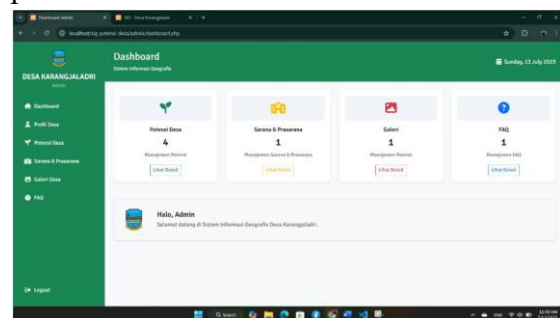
Dashboard Admin
SIG - Desa Karangjaladri
localhost/sig-potensi-desa/admin/dashboard.php

DESA KARANGJALADRI
Admin

Dashboard
Profil Desa
Potensi Desa
Sarana & Prasarana
Galeri Desa
FAQ

Logout

Dashboard
Sistem Informasi Geografis

Sunday, 13 July 2025

Potensi Desa
4
Manajemen Potensi
Lihat Detail

Sarana & Prasarana
1
Manajemen Sarana & Prasarana
Lihat Detail

Galeri
1
Manajemen Potensi
Lihat Detail

FAQ
1
Manajemen FAQ
Lihat Detail

Halo, Admin
Selamat datang di Sistem Informasi Geografis Desa Karangjaladri.

Search